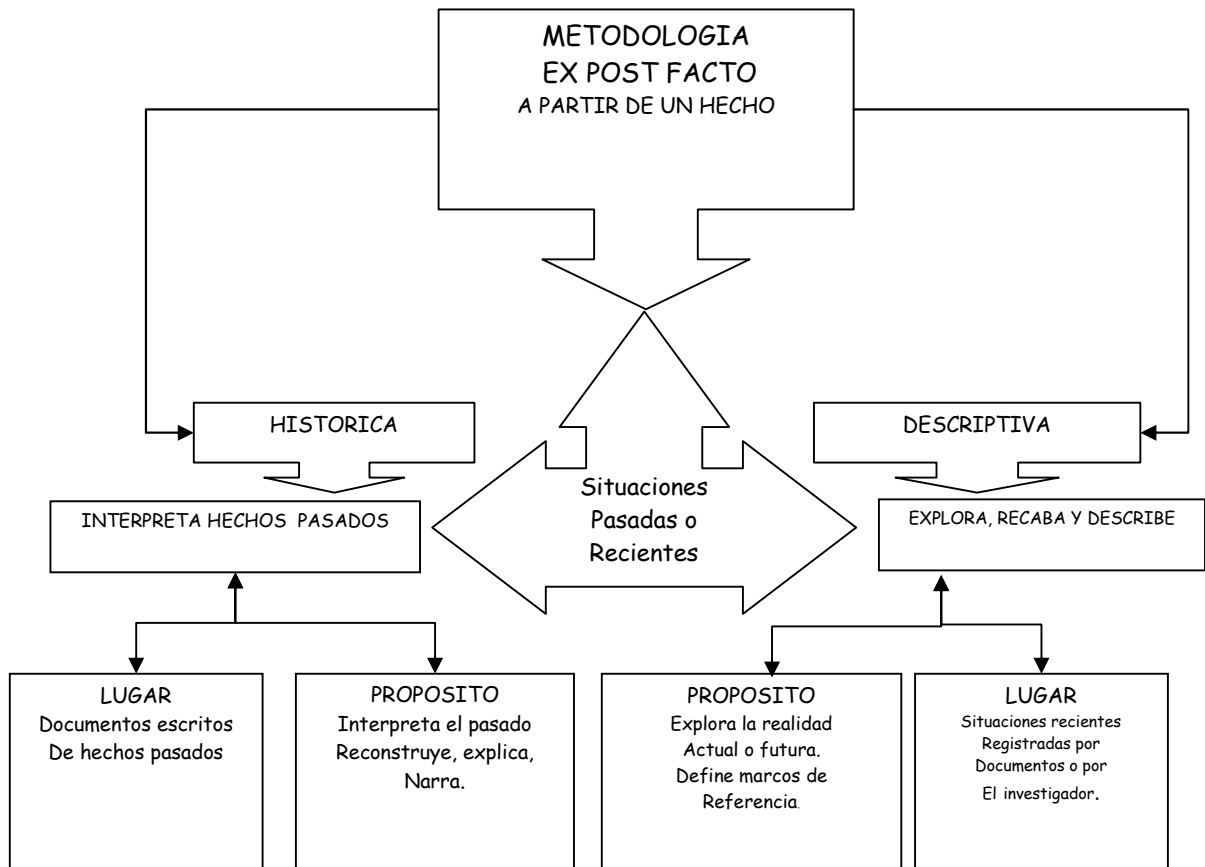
METODOLOGIA
EX POST FACTO
A PARTIR DE UN HECHO

HISTORICA

DESCRIPTIVA

INTERPRETA HECHOS PASADOS

Situaciones
Pasadas o
Recientes

EXPLORA, RECABA Y DESCRIBE

LUGAR
Documentos escritos
De hechos pasados

PROPOSITO
Interpreta el pasado
Reconstruye, explica,
Narra.

PROPOSITO
Explora la realidad
Actual o futura.
Define marcos de
Referencia.

LUGAR
Situaciones recientes
Registradas por
Documentos o por
El investigador.